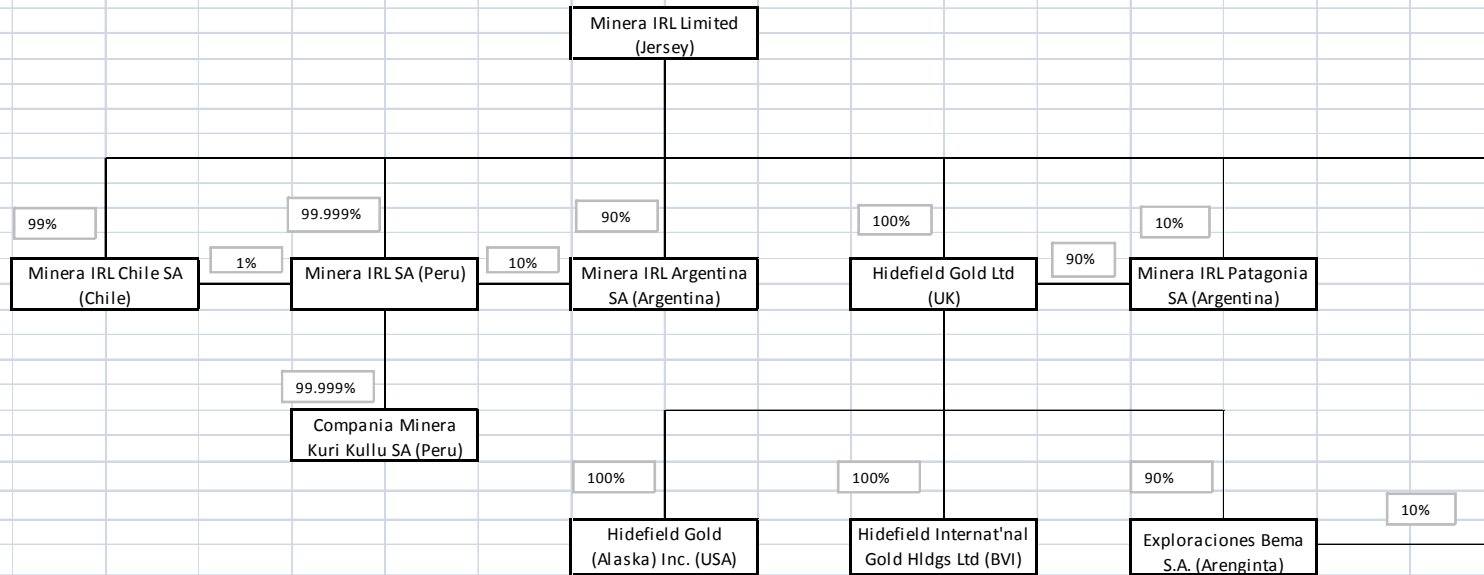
Minera IRL Limited (Jersey)

99%

99.999%

90%

100%

10%

1%

10%

90%

Minera IRL Chile SA (Chile)

Minera IRL SA (Peru)

Minera IRL Argentina SA (Argentina)

Hidefield Gold Ltd (UK)

Minera IRL Patagonia SA (Argentina)

99.999%

Compania Minera Kuri Kullu SA (Peru)

100%

100%

90%

10%

Hidefield Gold (Alaska) Inc. (USA)

Hidefield Internat'nal Gold Hldgs Ltd (BVI)

Exploraciones Bema S.A. (Arenginta)